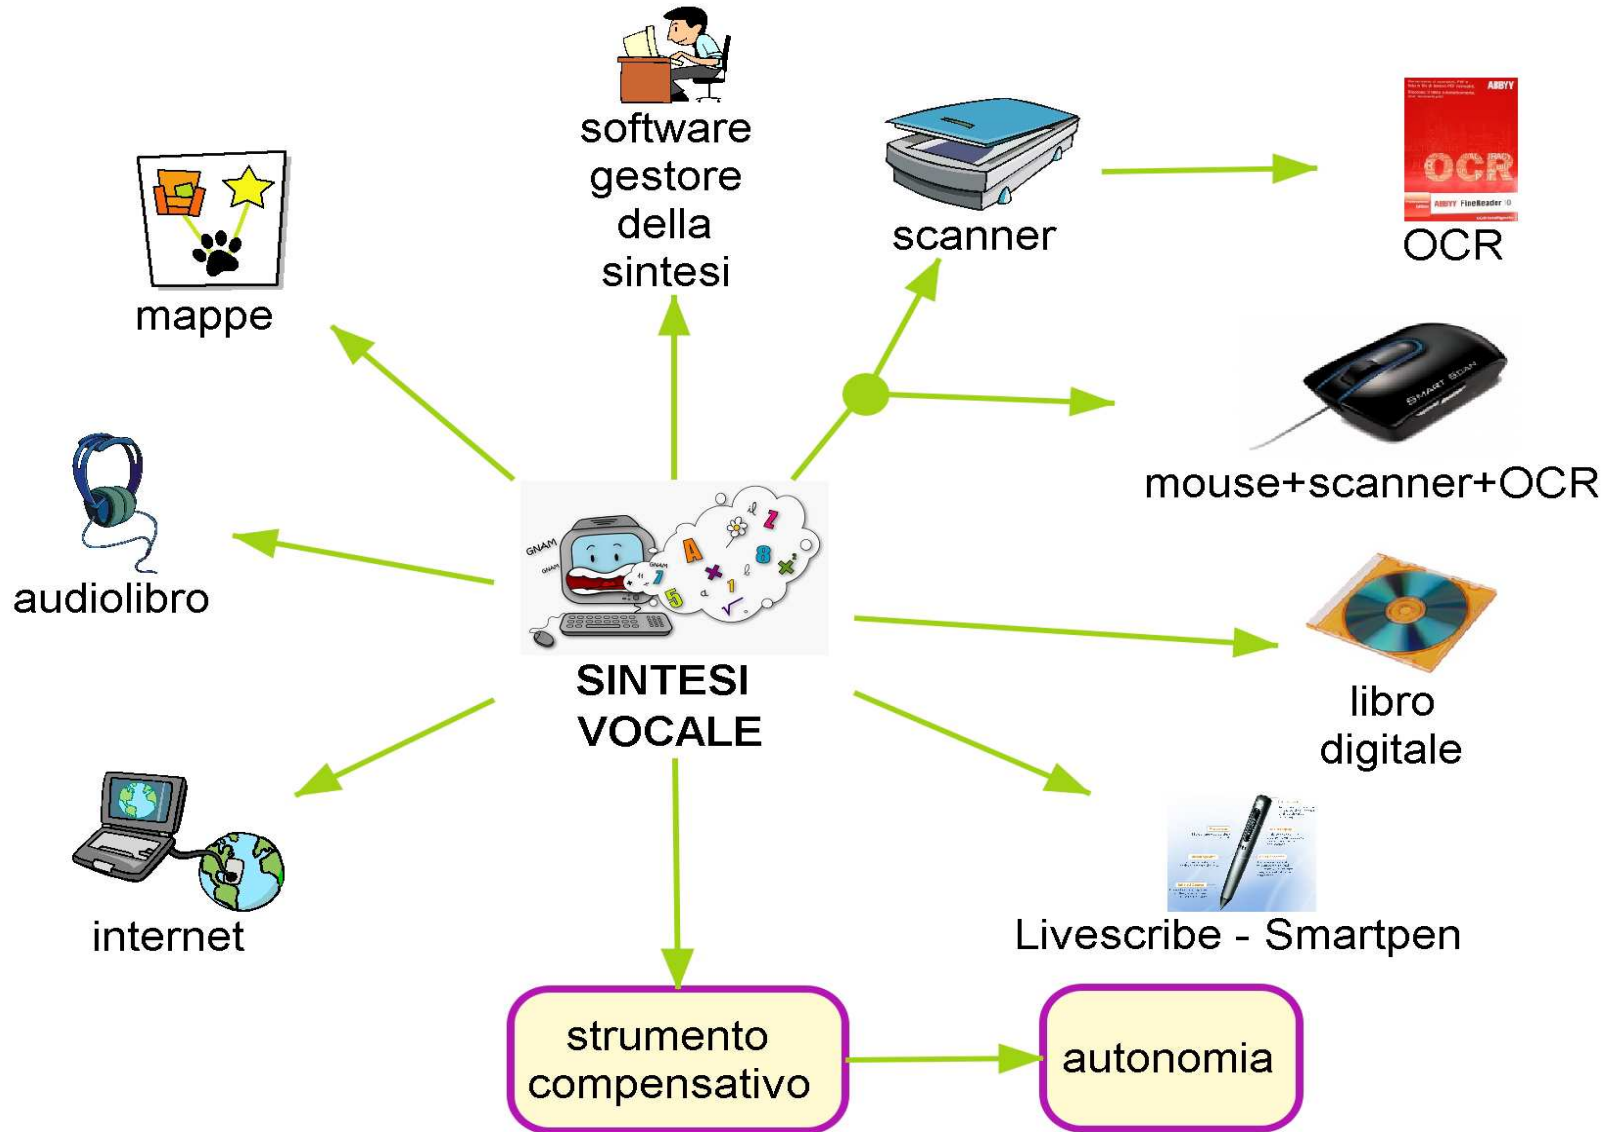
software gestore della sintesi

scanner

OCR

ABBYY

OCR

mappe

mouse+scanner+OCR

SMART SCAN

audiolibro

GNAM

GNAM

SINTESI VOCALE

libro digitale

internet

Livescribe - Smartpen

strumento compensativo

autonomia